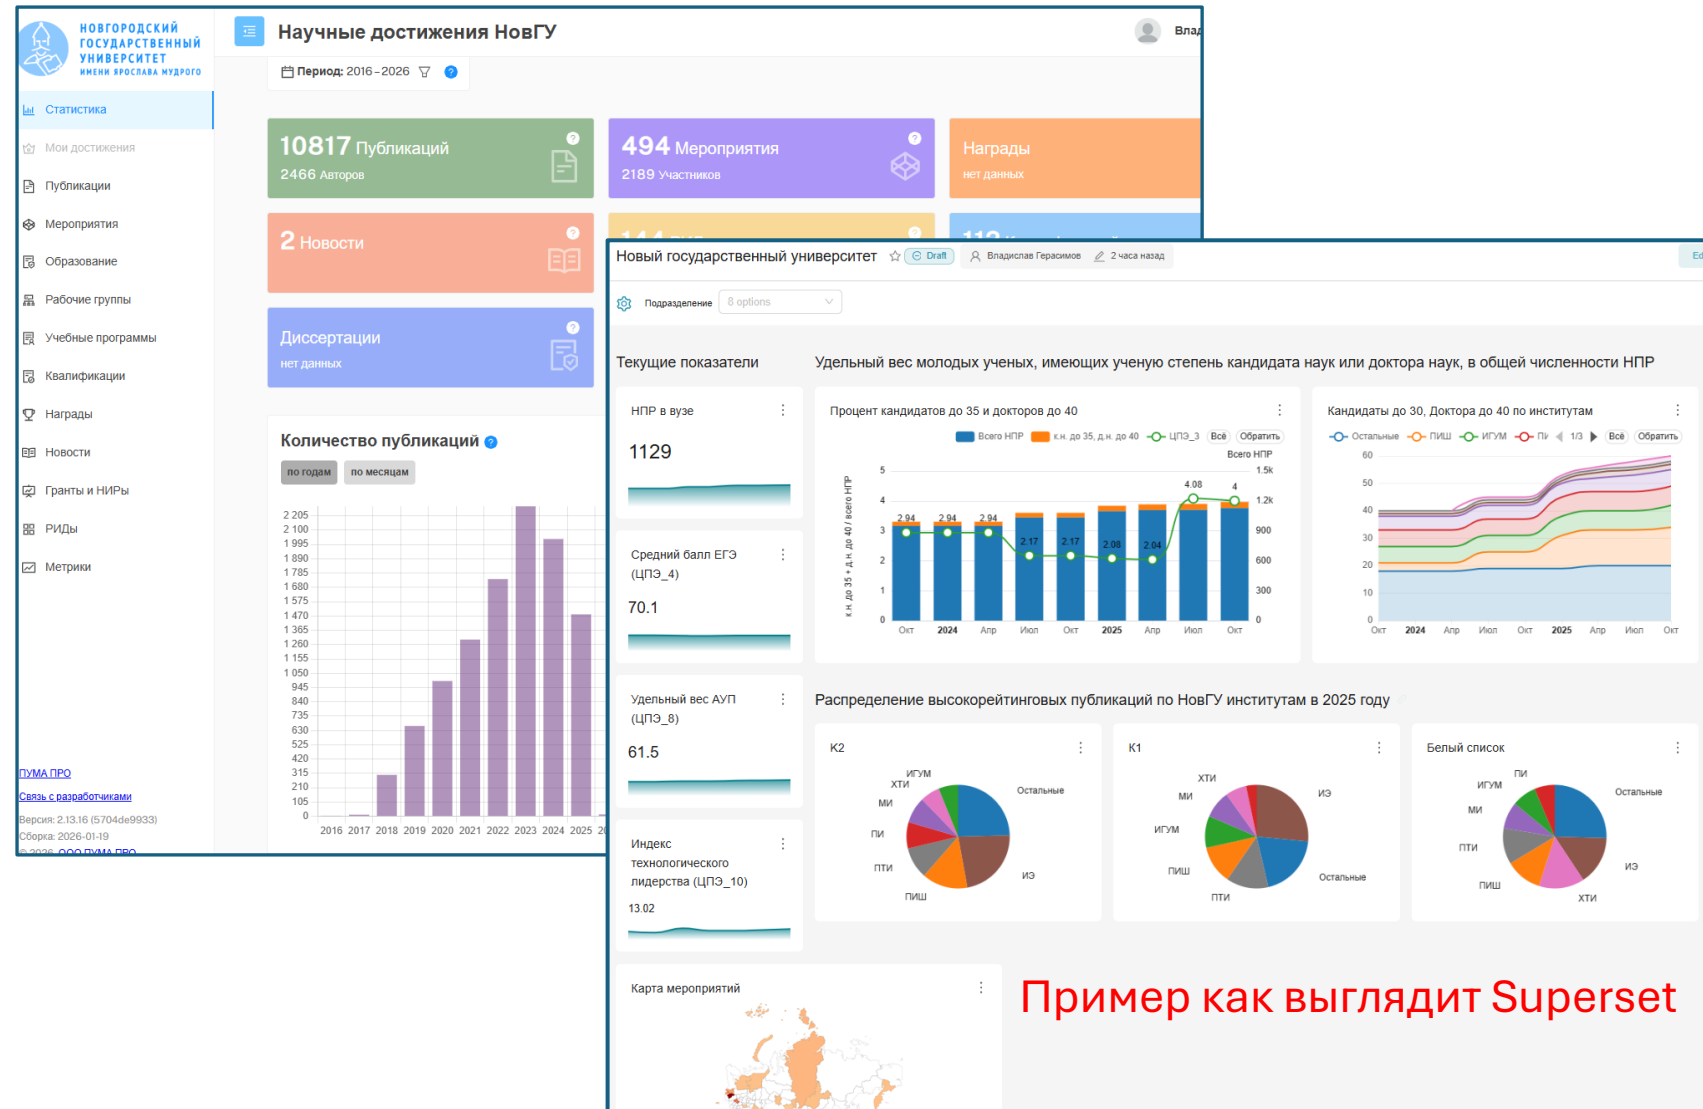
НОВГОРОДСКИЙ ГОСУДАРСТВЕННЫЙ УНИВЕРСИТЕТ ИМЕНИ ЯРОСЛАВА МУДРОГО

Научные достижения НовГУ

Влад

Период: 2016 - 2026

Статистика
Мои достижения
Публикации
Мероприятия
Образование
Рабочие группы
Учебные программы
Квалификации
Награды
Новости
Гранты и НИРы
РИДы
Метрики

10817 Публикаций
2466 Авторов

494 Мероприятия
2189 Участников

Награды
нет данных

2 Новости

Диссертации
нет данных

Количество публикаций

по годам
по месяцам

2 205
2 100
1 995
1 890
1 785
1 680
1 575
1 470
1 365
1 260
1 155
1 050
945
840
735
630
525
420
315
210
105
0

2016 2017 2018 2019 2020 2021 2022 2023 2024 2025

ПУМА ПРО
Связь с разработчиками
Версия: 2.13.16 (5704de9933)
Сборка: 2026-01-19
© 2026 ООО ПУМА ПРО

Новый государственный университет
Draft
Владислав Герасимов
2 часа назад

Подразделение
8 options

Текущие показатели

Удельный вес молодых ученых, имеющих ученую степень кандидата наук или доктора наук, в общей численности НПР

НПР в вузе
1129

Средний балл ЕГЭ (ЦПЭ_4)
70.1

Удельный вес АУП (ЦПЭ_8)
61.5

Индекс технологического лидерства (ЦПЭ_10)
13.02

Процент кандидатов до 35 и докторов до 40
Всего НПР
к.н. до 35, д.н. до 40
ЦПЭ_3
Всё
Обратить
Всего НПР
к.н. до 35 + д.н. до 40 / всего НПР
5
4
3
2
1
0
1.5k
1.2k
900
600
300
0
2.94 2.94 2.94 2.17 2.17 2.08 2.04 4.08 4
Окт 2024 Апр Июл Окт 2025 Апр Июл Окт

Кандидаты до 30, Доктора до 40 по институтам
Остальные
ПИШ
ИГУМ
ПИ
1/3
Всё
Обратить
60
50
40
30
20
10
0
Окт 2024 Апр Июл Окт 2025 Апр Июл Окт

Распределение высокорейтинговых публикаций по НовГУ институтам в 2025 году

К2
ИГУМ
ХТИ
МИ
ПИ
ПТИ
ПИШ
ИЭ
Остальные

К1
ХТИ
МИ
ИГУМ
ПИШ
ПТИ
ИЭ
Остальные

Белый список
ПИ
ИГУМ
МИ
ПТИ
ПИШ
ХТИ
ИЭ
Остальные

Карта мероприятий

Пример как выглядит Superset